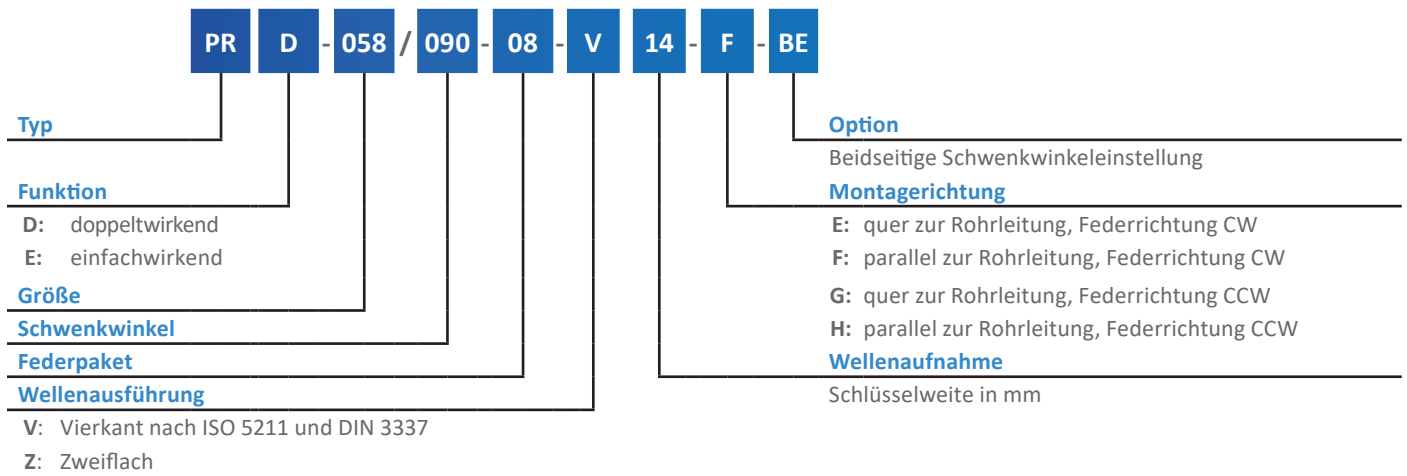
PR D - 058 / 090 - 08 - V 14 - F - BE

Typ

Funktion
D: doppeltwirkend
E: einfachwirkend

Größe

Schwenkwinkel

Federpaket

Wellenausführung
V: Vierkant nach ISO 5211 und DIN 3337
Z: Zweiflach

Option
Beidseitige Schwenkwinkeleinstellung

Montagerichtung
E: quer zur Rohrleitung, Federrichtung CW
F: parallel zur Rohrleitung, Federrichtung CW
G: quer zur Rohrleitung, Federrichtung CCW
H: parallel zur Rohrleitung, Federrichtung CCW

Wellenaufnahme
Schlüsselweite in mm